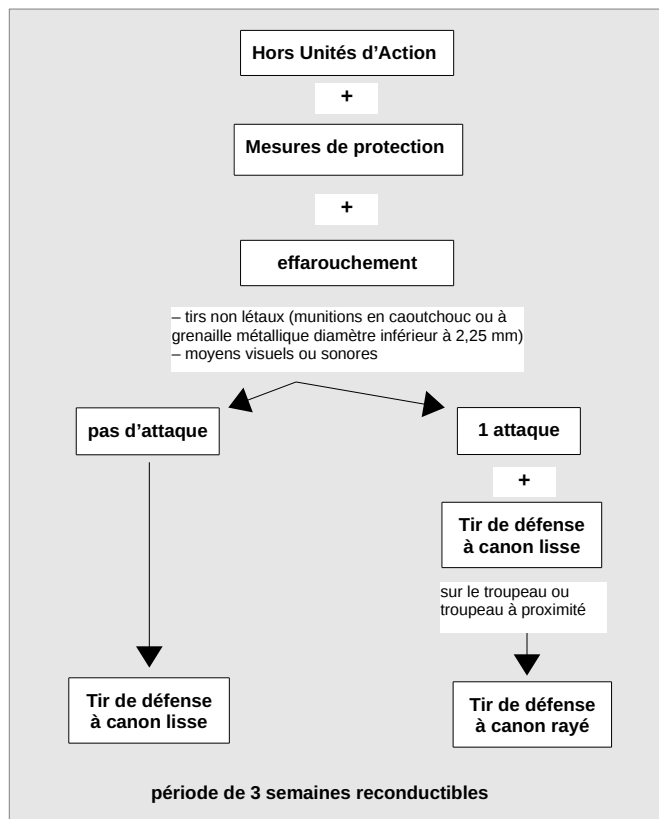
Hors Unités d'Action

+

Mesures de protection

+

effarouchement

– tirs non létaux (munitions en caoutchouc ou à grenaille métallique diamètre inférieur à 2,25 mm)
– moyens visuels ou sonores

pas d'attaque

1 attaque

+

Tir de défense à canon lisse

sur le troupeau ou troupeau à proximité

Tir de défense à canon lisse

Tir de défense à canon rayé

période de 3 semaines reconductibles